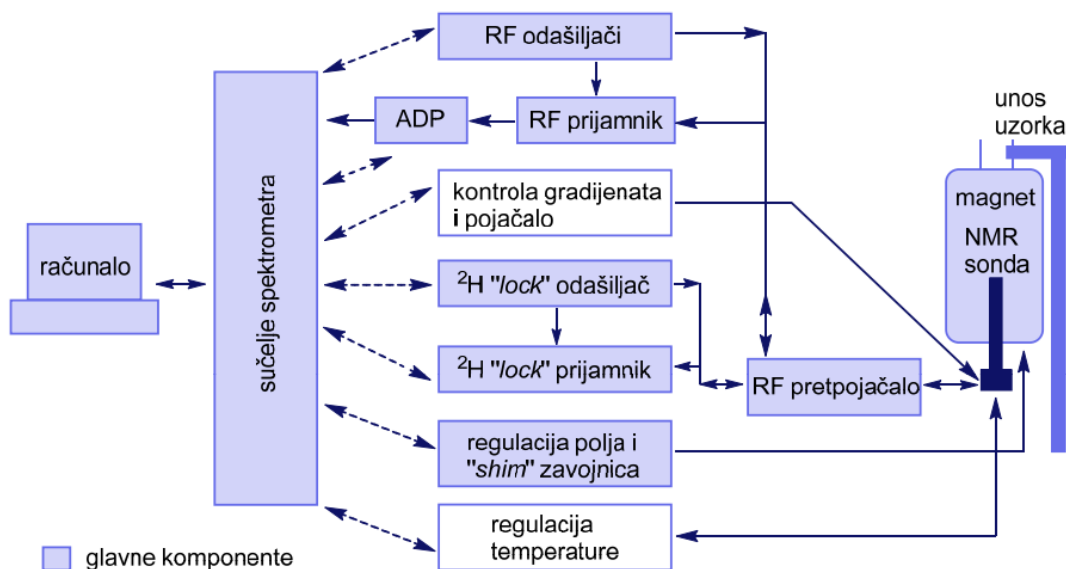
RF odašiljači

RF prijamnik

ADP

kontrola gradijenata i pojačalo

$^2$H "*lock*" odašiljač

$^2$H "*lock*" prijamnik

regulacija polja i "*shim*" zavojnica

regulacija temperature

sučelje spektrometra

računalo

RF pretpojačalo

unos uzorka

magnet

NMR sonda

glavne komponente